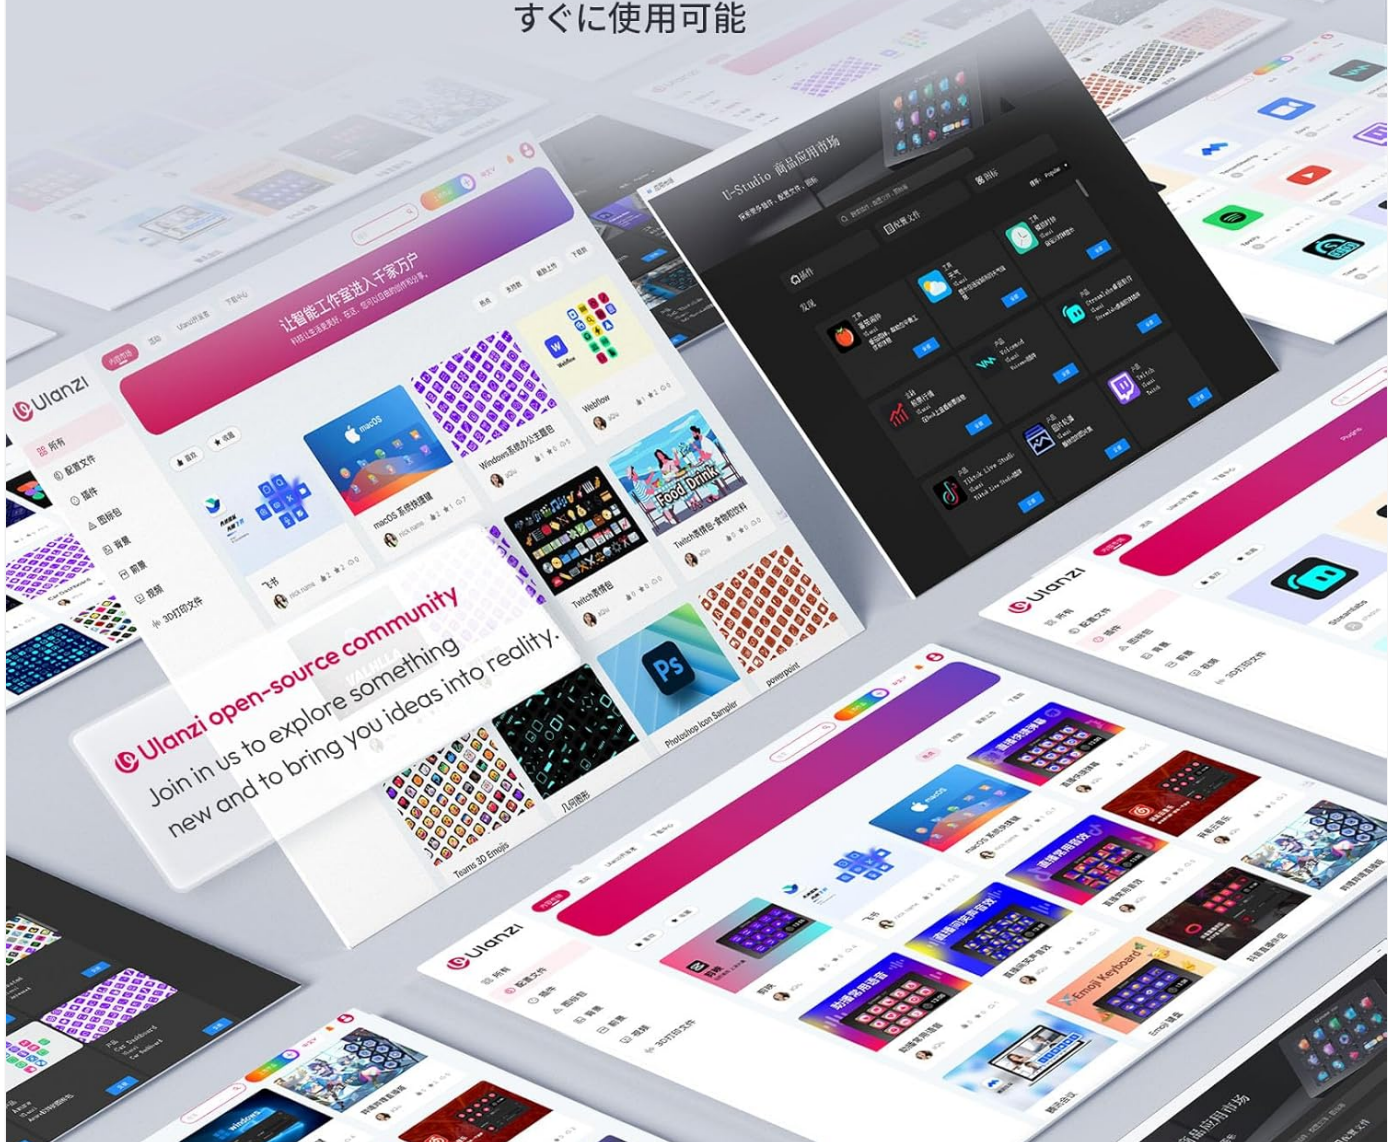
すぐに使用可能

Ulanzi

让智能工作室进入千家万户

所有
配置文件
插件
图标包
背景
前景
视频
3D打印文件

macOS

macOS 系统快捷键

Windows系统办公图标

Webflow

飞书

Twitch表情包

Twitch表情包-食物和饮料

Food Drink

Photoshop Icon Sampler

powerpoint

Teams 3D Emojis

几何图形

U-Studio 商品应用市场

Ulanzi open-source community

Join in us to explore something new and to bring you ideas into reality.

Ulanzi

所有
配置文件
插件
图标包
背景
前景
视频
3D打印文件

Ulanzi

所有
配置文件
插件
图标包
背景
前景
视频
3D打印文件

macOS

Emoji Keyboard